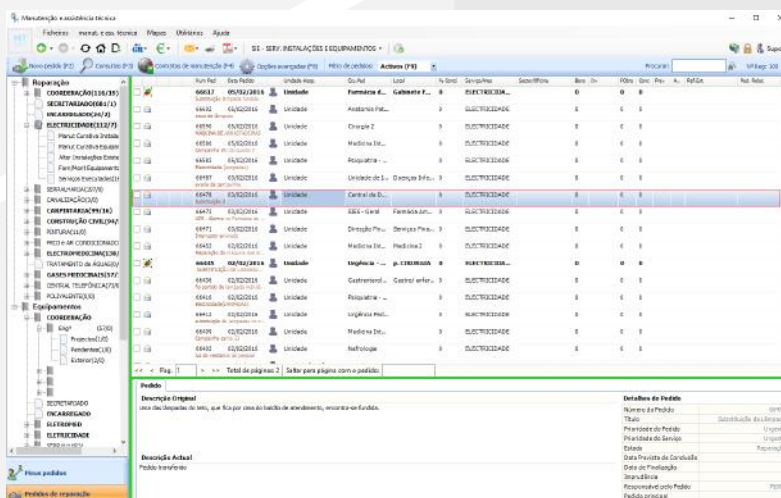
Manutenção e assistência técnica

Ficheiros Manut. e ass. técnica Mapas Utilitários Ajuda

SE - SERV. INSTALAÇÕES E EQUIPAMENTOS

Novo pedido (F2) Consultas (F3) Consultas de assistência (F4) Opções avançadas (F5) Filtro de pedidos Activos (79) Procurar

Reparação
COORDENAÇÃO(116/35)
SECRETARIADO(681/1)
ENCARREGADO(34/2)
ELECTRICIDADE(112/7)
Manut Curativa Instala
Manut Curativa Equipam
Alter Instalações Existe
Fare/Mont Equipamento
Serviços Executados
SERRALHARIA(207/8)
CANALIZAÇÃO(3/0)
CARPINTARIA(95/16)
CONSTRUÇÃO CIVIL(94/
PINTURA(11/0)
FRIO e AR CONDICIONADO
ELECTROMEDICINA(130/
TRATAMENTO de ÁGUAS
GASES MEDICINAIS(57/
CENTRAL TELEFÓNICA(7
POLIVALENTE(0/0)
Equipamentos
COORDENAÇÃO
Eng° (5/0)
Projectos(1/0)
Pendentes(1/0)
Exterior(2/0)
SECRETARIADO
ENCARREGADO
ELETROMED
ELETRICIDADE

Meus pedidos
Pedidos de reparação

| Num Ped | Data Pedido | Unidade Req. | Cód Ped | Local | % Exec | Serviço/Área |
|---|---|---|---|---|---|---|
| 66637 | 05/02/2016 | Unidade | Farmácia d... | Gabinete F... | 0 | ELECTRICIDA... |
| 66632 | 05/02/2016 | Unidade | Anatomia Pat... | | 0 | ELECTRICIDADE |
| 66576 | 05/02/2016 | Unidade | Cirurgia 2 | | 0 | ELECTRICIDADE |
| 66586 | 05/02/2016 | Unidade | Medicina Int... | | 0 | ELECTRICIDADE |
| 66581 | 05/02/2016 | Unidade | Psiquiatria - ... | | 0 | ELECTRICIDADE |
| 66560 | 05/02/2016 | Unidade | Unidade de 1... | Doenças Infe... | 0 | ELECTRICIDADE |
| 66470 | 03/02/2016 | Unidade | Central de D... | | 0 | ELECTRICIDADE |
| 66473 | 03/02/2016 | Unidade | SIES - Geral | Farmácia Am... | 0 | ELECTRICIDADE |
| 66471 | 03/02/2016 | Unidade | Direcção Fin... | Serviços Fina... | 0 | ELECTRICIDADE |
| 66453 | 02/02/2016 | Unidade | Medicina Int... | Medicina 2 | 0 | ELECTRICIDADE |
| 66445 | 02/02/2016 | Unidade | Urgência - ... | p. CIRURGIA | 0 | ELECTRICIDADE |
| 66436 | 02/02/2016 | Unidade | Gastroenterol... | Gastrol enfer... | 0 | ELECTRICIDADE |
| 66416 | 02/02/2016 | Unidade | Psiquiatria - ... | | 0 | ELECTRICIDADE |
| 66412 | 02/02/2016 | Unidade | Logística Hot... | | 0 | ELECTRICIDADE |
| 66409 | 02/02/2016 | Unidade | Medicina Int... | | 0 | ELECTRICIDADE |
| 66402 | 02/02/2016 | Unidade | Nefrologia | | 0 | ELECTRICIDADE |

Pág. 1 Total de páginas 2 Saltar para página com o pedido:

Pedido

Descrição Original
Uma das lâmpadas do teto, que fica por cima do balcão de atendimento, encontra-se fundida.

Descrição Actual
Pedido transferido

Detalhes do Pedido
Número do Pedido
Título
Prioridade do Pedido
Prioridade do Serviço
Estado
Data Prevista de Conclusão
Data de Finalização
Impruência
Responsável pelo Pedido
Pedido principal